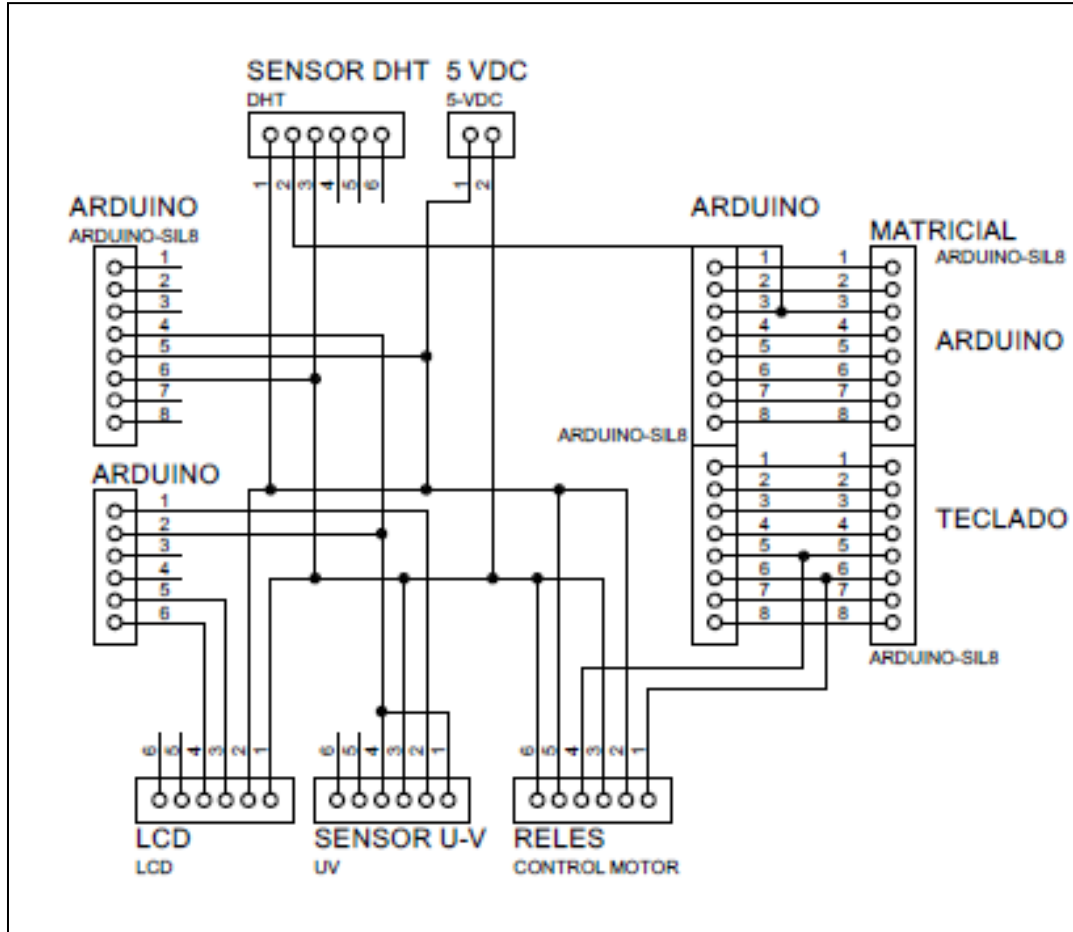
SENSOR DHT
DHT
1 2 3 4 5 6

5 VDC
5-VDC
1 2

ARDUINO
ARDUINO-SIL8
1
2
3
4
5
6
7
8

ARDUINO
1
2
3
4
5
6

ARDUINO
1
2
3
4
5
6
7
8

MATRICIAL
ARDUINO-SIL8
1
2
3
4
5
6
7
8

ARDUINO

ARDUINO-SIL8

1
2
3
4
5
6
7
8

1
2
3
4
5
6
7
8

TECLADO

ARDUINO-SIL8

6 5 4 3 2 1
LCD
LCD

6 5 4 3 2 1
SENSOR U-V
UV

6 5 4 3 2 1
RELES
CONTROL MOTOR